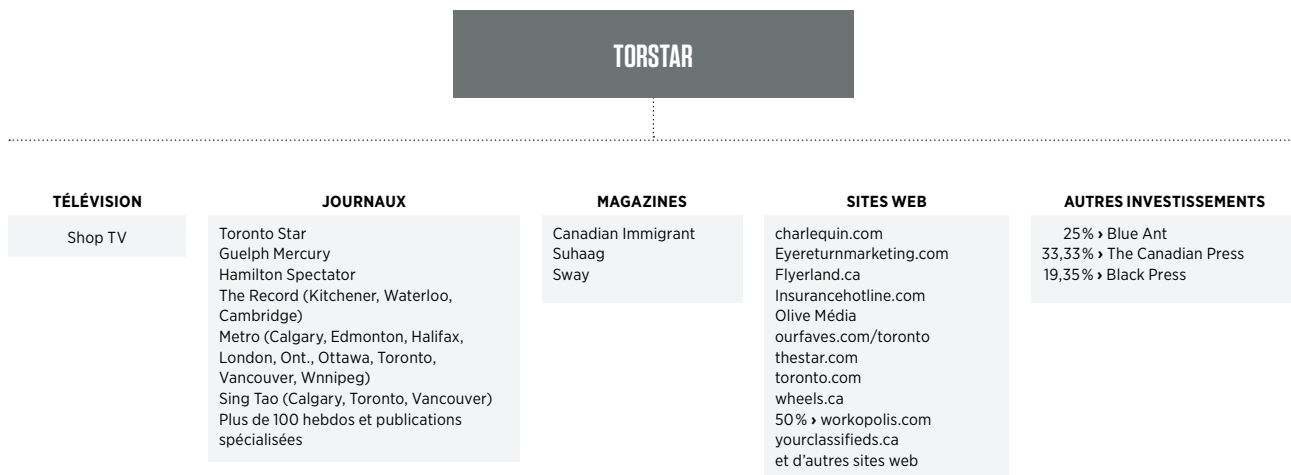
TORSTAR

TÉLÉVISION

Shop TV

JOURNAUX

Toronto Star
Guelph Mercury
Hamilton Spectator
The Record (Kitchener, Waterloo, Cambridge)
Metro (Calgary, Edmonton, Halifax, London, Ont., Ottawa, Toronto, Vancouver, Wnnipeg)
Sing Tao (Calgary, Toronto, Vancouver)
Plus de 100 hebdos et publications spécialisées

MAGAZINES

Canadian Immigrant
Suhaag
Sway

SITES WEB

charlequin.com
Eyereturnmarketing.com
Flyerland.ca
Insurancehotline.com
Olive Média
ourfaves.com/toronto
thestar.com
toronto.com
wheels.ca
50 % › workopolis.com
yourclassifieds.ca
et d'autres sites web

AUTRES INVESTISSEMENTS

25 % › Blue Ant
33,33 % › The Canadian Press
19,35 % › Black Press